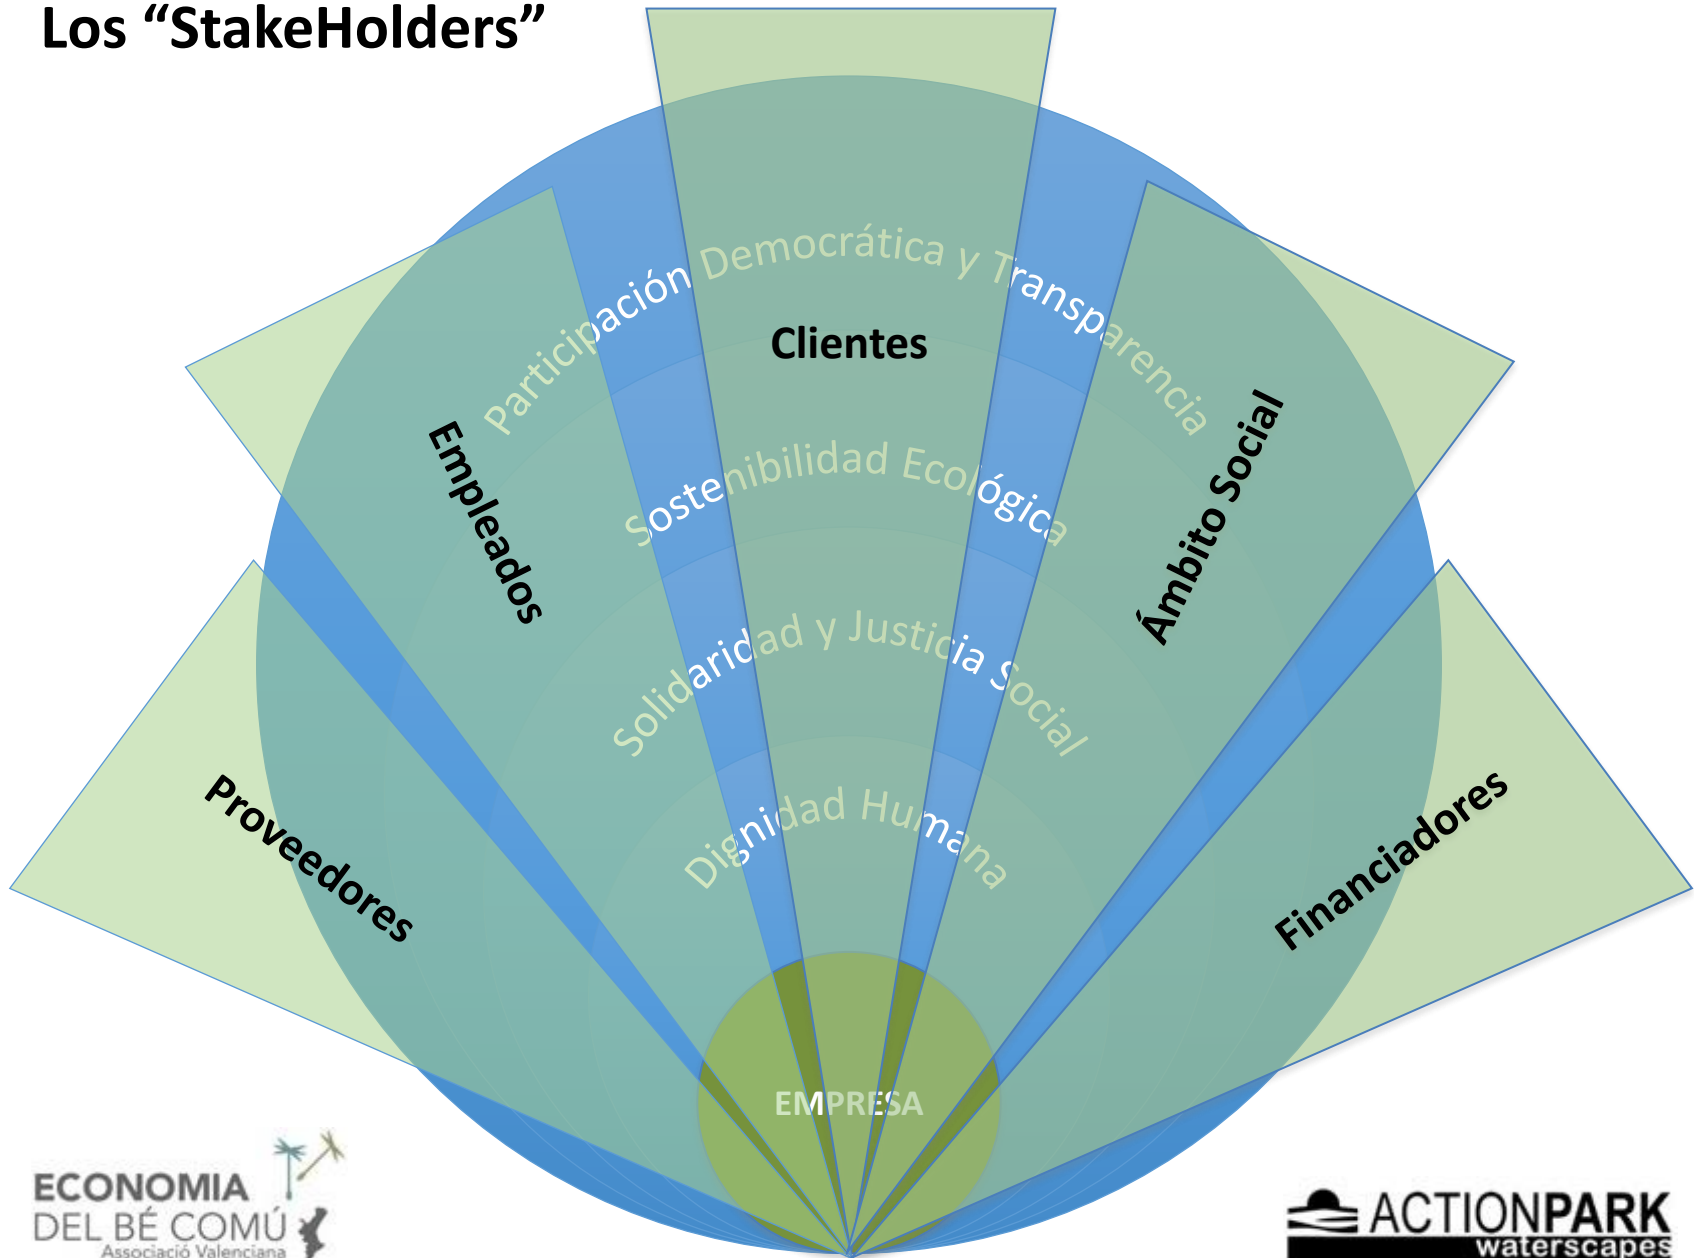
Los “StakeHolders”

Participación Democrática y Transparencia

Clientes

Empleados

Ámbito Social

Sostenibilidad Ecológica

Solidaridad y Justicia Social

Proveedores

Financiadores

Dignidad Humana

EMPRESA

ECONOMIA DEL BÉ COMÚ Associació Valenciana

ACTIONPARK waterscapes